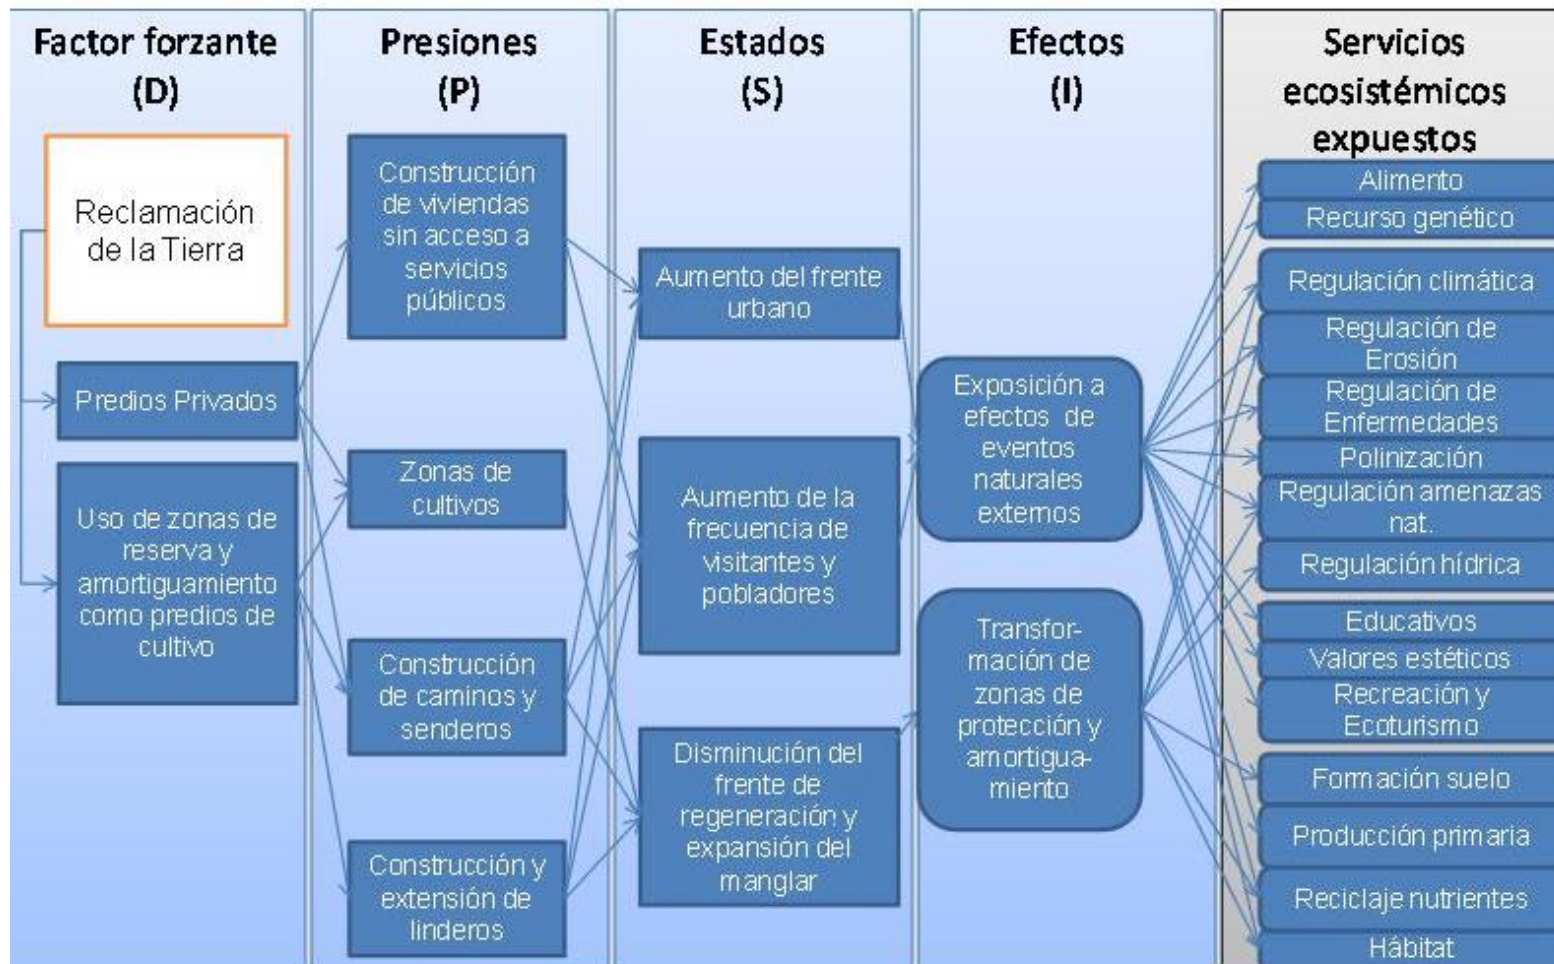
Factor forzante (D)

Reclamación de la Tierra

Predios Privados

Uso de zonas de reserva y amortiguamiento como predios de cultivo

Presiones (P)

Construcción de viviendas sin acceso a servicios públicos

Zonas de cultivos

Construcción de caminos y senderos

Construcción y extensión de linderos

Estados (S)

Aumento del frente urbano

Aumento de la frecuencia de visitantes y pobladores

Disminución del frente de regeneración y expansión del manglar

Efectos (I)

Exposición a efectos de eventos naturales externos

Transformación de zonas de protección y amortiguamiento

Servicios ecosistémicos expuestos

Alimento

Recurso genético

Regulación climática

Regulación de Erosión

Regulación de Enfermedades

Polinización

Regulación amenazas nat.

Regulación hídrica

Educativos

Valores estéticos

Recreación y Ecoturismo

Formación suelo

Producción primaria

Reciclaje nutrientes

Hábitat